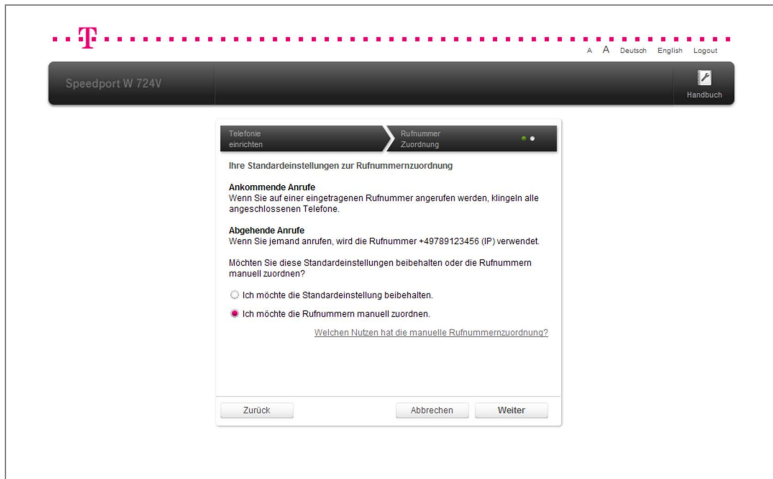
T

A A Deutsch English Logout

Speedport W 724V

Handbuch

Telefonie einrichten

Rufnummer Zuordnung

Ihre Standardeinstellungen zur Rufnummernzuordnung

Ankommende Anrufe
Wenn Sie auf einer eingetragenen Rufnummer angerufen werden, klingeln alle angeschlossenen Telefone.

Abgehende Anrufe
Wenn Sie jemand anrufen, wird die Rufnummer +49789123456 (IP) verwendet.

Möchten Sie diese Standardeinstellungen beibehalten oder die Rufnummern manuell zuordnen?

Ich möchte die Standardeinstellung beibehalten.

Ich möchte die Rufnummern manuell zuordnen.

Welchen Nutzen hat die manuelle Rufnummernzuordnung?

Zurück

Abbrechen

Weiter